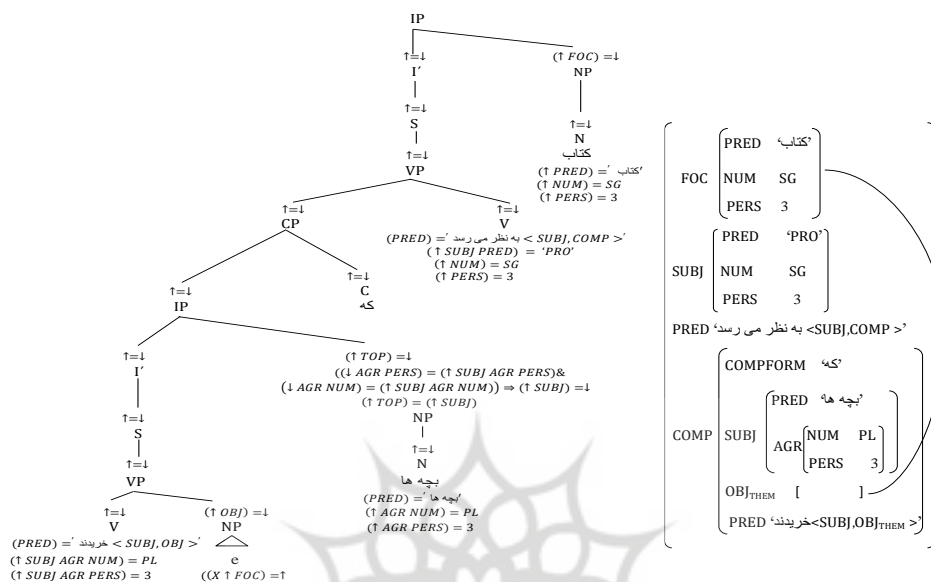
IP

$\uparrow=\downarrow$
I′

$(\uparrow FOC)=\downarrow$
NP

$\uparrow=\downarrow$
S

$\uparrow=\downarrow$
N
کتاب
$(\uparrow PRED)=$ 'کتاب'
$(\uparrow NUM)=SG$
$(\uparrow PERS)=3$

$\uparrow=\downarrow$
VP

$\uparrow=\downarrow$
CP

$\uparrow=\downarrow$
V
$(PRED)=$ 'به نظر می رسد $<SUBJ, COMP>$'
$(\uparrow SUBJ\ PRED)=$ 'PRO'
$(\uparrow NUM)=SG$
$(\uparrow PERS)=3$

$\uparrow=\downarrow$
IP

$\uparrow=\downarrow$
C
که

$\uparrow=\downarrow$
I′

$(\uparrow TOP)=\downarrow$
$((\downarrow AGR\ PERS)=(\uparrow SUBJ\ AGR\ PERS)\&$
$(\downarrow AGR\ NUM)=(\uparrow SUBJ\ AGR\ NUM))\Rightarrow(\uparrow SUBJ)=\downarrow$
$(\uparrow TOP)=(\uparrow SUBJ)$
NP

$\uparrow=\downarrow$
S

$\uparrow=\downarrow$
N
بچه ها
$(PRED)=$ 'بچه ها'
$(\uparrow AGR\ NUM)=PL$
$(\uparrow AGR\ PERS)=3$

$\uparrow=\downarrow$
VP

$\uparrow=\downarrow$
V
$(PRED)=$ 'خریدند $<SUBJ, OBJ>$'
$(\uparrow SUBJ\ AGR\ NUM)=PL$
$(\uparrow SUBJ\ AGR\ PERS)=3$

$(\uparrow OBJ)=\downarrow$
NP
e
$((X\uparrow FOC)=\uparrow$

FOC
PRED 'کتاب'
NUM SG
PERS 3

SUBJ
PRED 'PRO'
NUM SG
PERS 3

PRED 'به نظر می رسد <SUBJ,COMP>'

COMP
COMPFORM 'که'
SUBJ
PRED 'بچه ها'
AGR
NUM PL
PERS 3
$OBJ_{THEM}$ [ ]
PRED 'خریدند<SUBJ,$OBJ_{THEM}$>'